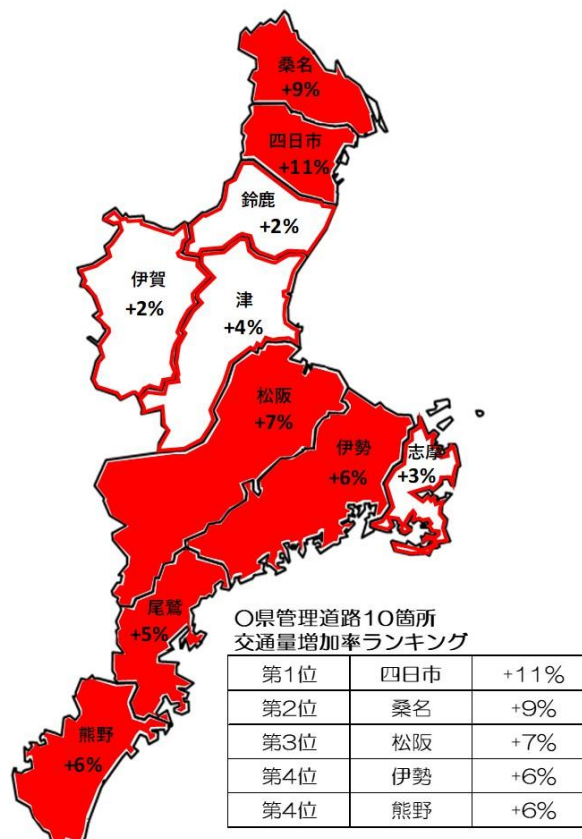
桑名
+9%

四日市
+11%

鈴鹿
+2%

伊賀
+2%

津
+4%

松阪
+7%

伊勢
+6%

志摩
+3%

尾鷲
+5%

熊野
+6%

○県管理道路10箇所
交通量増加率ランキング

| 第1位 | 四日市 | +11% |
|---|---|---|
| 第2位 | 桑名 | +9% |
| 第3位 | 松阪 | +7% |
| 第4位 | 伊勢 | +6% |
| 第4位 | 熊野 | +6% |